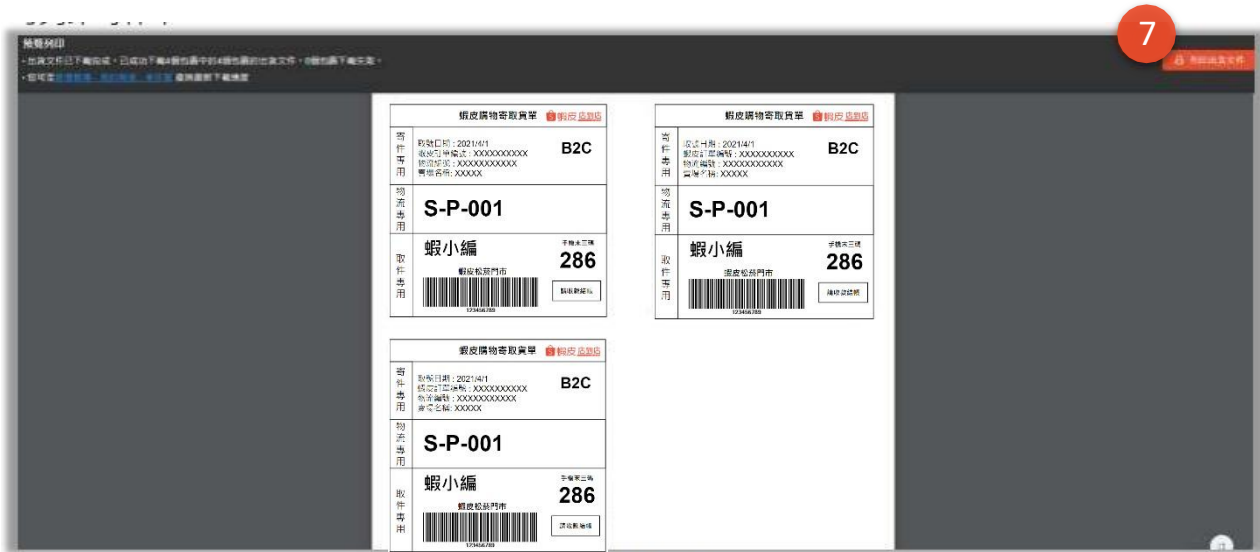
批次列印
• 出貨文件已下載完成。已成功下載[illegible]個包裹中的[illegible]個包裹的出貨文件，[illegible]個包裹下載失敗。
• 您可至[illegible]查詢最新下載進度

7

列印出貨文件

蝦皮購物寄取貨單 蝦皮 店到店
寄件專用
取件日期：2021/4/1
寄件訂單編號：XXXXXXXXXX
物流編號：XXXXXXXXXXX
賣場名稱：XXXXX
B2C
物流專用
S-P-001
取件專用
蝦小編
手機末三碼
286
蝦皮松山門市
123456789
驗收簽證處

蝦皮購物寄取貨單 蝦皮 店到店
寄件專用
取件日期：2021/4/1
寄件訂單編號：XXXXXXXXXX
物流編號：XXXXXXXXXXX
賣場名稱：XXXXX
B2C
物流專用
S-P-001
取件專用
蝦小編
手機末三碼
286
蝦皮松山門市
123456789
驗收簽證處

蝦皮購物寄取貨單 蝦皮 店到店
寄件專用
取件日期：2021/4/1
寄件訂單編號：XXXXXXXXXX
物流編號：XXXXXXXXXXX
賣場名稱：XXXXX
B2C
物流專用
S-P-001
取件專用
蝦小編
手機末三碼
286
蝦皮松山門市
123456789
驗收簽證處